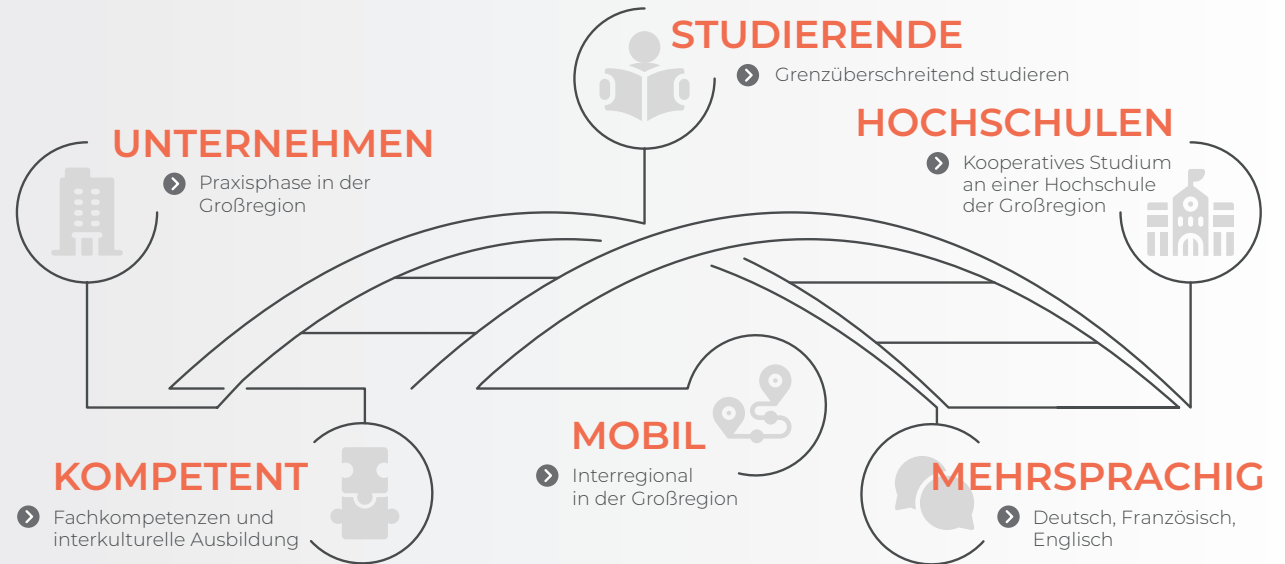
STUDIERENDE

Grenzüberschreitend studieren

UNTERNEHMEN

Praxisphase in der Großregion

HOCHSCHULEN

Kooperatives Studium an einer Hochschule der Großregion

MOBIL

Interregional in der Großregion

KOMPETENT

Fachkompetenzen und interkulturelle Ausbildung

MEHRSPRACHIG

Deutsch, Französisch, Englisch